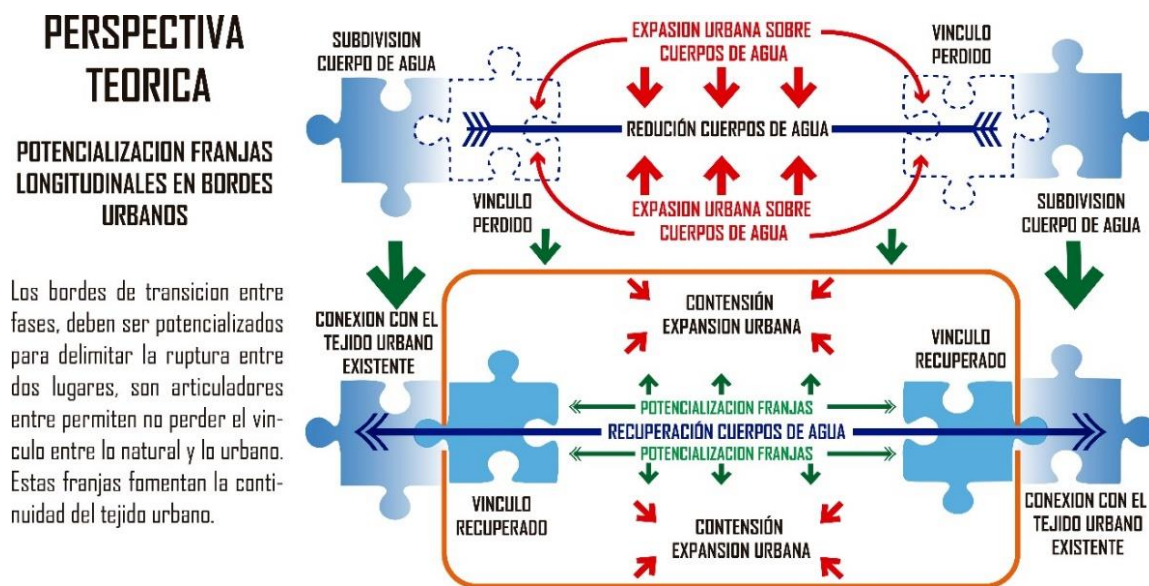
PERSPECTIVA TEORICA

POTENCIALIZACION FRANJAS LONGITUDINALES EN BORDES URBANOS

Los bordes de transicion entre fases, deben ser potencializados para delimitar la ruptura entre dos lugares, son articuladores entre permiten no perder el vinculo entre lo natural y lo urbano. Estas franjas fomentan la continuidad del tejido urbano.

SUBDIVISION CUERPO DE AGUA

EXPASION URBANA SOBRE CUERPOS DE AGUA

VINCULO PERDIDO

REDUCIÓN CUERPOS DE AGUA

VINCULO PERDIDO

EXPASION URBANA SOBRE CUERPOS DE AGUA

SUBDIVISION CUERPO DE AGUA

CONEXION CON EL TEJIDO URBANO EXISTENTE

CONTENSIÓN EXPANSION URBANA

VINCULO RECUPERADO

POTENCIALIZACION FRANJAS

RECUPERACIÓN CUERPOS DE AGUA

POTENCIALIZACION FRANJAS

VINCULO RECUPERADO

CONTENSIÓN EXPANSION URBANA

CONEXION CON EL TEJIDO URBANO EXISTENTE